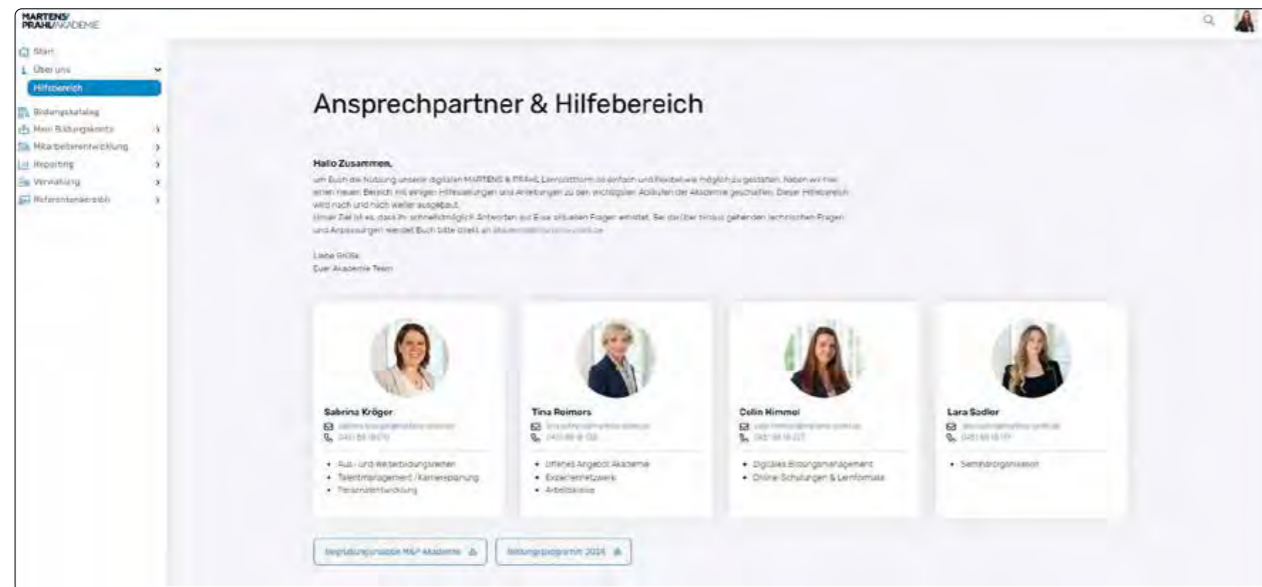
MARTENS/ PRAHL AKADEMIE

Start
Über uns
Hilfebereich
Bildungskatalog
Mein Bildungskonto
Mitarbeiterentwicklung
Reporting
Verwaltung
Referentenbereich

Ansprechpartner & Hilfebereich

Hallo Zusammen,

um Euch die Nutzung unserer digitalen MARTENS & PRAHL Lernplattform so einfach und flexibel wie möglich zu gestalten, haben wir hier einen neuen Bereich mit einigen Hilfestellungen und Anleitungen zu den wichtigsten Abläufen der Akademie geschaffen. Dieser Hilfebereich wird nach und nach weiter ausgebaut.
Unser Ziel ist es, dass Ihr schnellstmöglich Antworten auf Eure aktuellen Fragen erhaltet. Bei darüber hinaus gehenden technischen Fragen und Anpassungen wendet Euch bitte direkt an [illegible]

Liebe Grüße
Euer Akademie Team

Sabrina Kröger
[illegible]
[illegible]
Aus- und Weiterbildungsleiten
Talentmanagement / Karriereplanung
Personalentwicklung

Tina Reimers
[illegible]
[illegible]
Offenes Angebot Akademie
Expertennetzwerk
Arbeitskreise

Celin Himmel
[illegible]
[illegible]
Digitales Bildungsmanagement
Online-Schulungen & Lernformate

Lara Sadler
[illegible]
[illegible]
Seminarorganisation

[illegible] M&P Akademie
Bildungsprogramm 2026